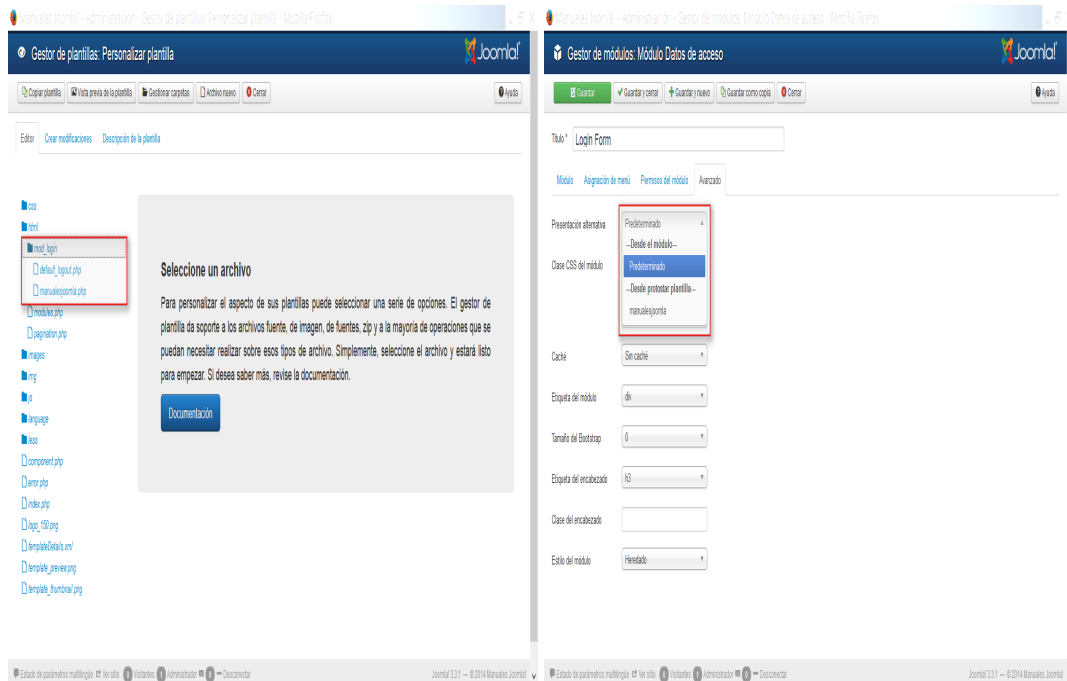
Manuales Joomla! - Administración - Gestor de plantillas: Personalizar plantilla - Mozilla Firefox

Gestor de plantillas: Personalizar plantilla

Joomla!

Copiar plantilla | Vista previa de la plantilla | Gestionar carpetas | Archivo nuevo | Cerrar

Ayuda

Editor | Crear modificaciones | Descripción de la plantilla

css
html
mod_login
default_logout.php
manualesjoomla.php
modules.php
pagination.php
images
img
js
language
less
component.php
error.php
index.php
logo_150.png
templateDetails.xml
template_preview.png
template_thumbnail.png

Seleccione un archivo

Para personalizar el aspecto de sus plantillas puede seleccionar una serie de opciones. El gestor de plantilla da soporte a los archivos fuente, de imagen, de fuentes, zip y a la mayoría de operaciones que se puedan necesitar realizar sobre esos tipos de archivo. Simplemente, seleccione el archivo y estará listo para empezar. Si desea saber más, revise la documentación.

Documentación

Estado de parámetros multilingüe | Ver sitio | 0 Visitantes | 1 Administrador | 0 | Desconectar

Joomla! 3.3.1 — © 2014 Manuales Joomla!

Manuales Joomla! - Administración - Gestor de módulos: Módulo Datos de acceso - Mozilla Firefox

Gestor de módulos: Módulo Datos de acceso

Joomla!

Guardar | Guardar y cerrar | Guardar y nuevo | Guardar como copia | Cerrar

Ayuda

Título * Login Form

Módulo | Asignación de menú | Permisos del módulo | Avanzado

Presentación alternativa | Predeterminado
--Desde el módulo--
Predeterminado
--Desde protostar plantilla--
manualesjoomla

Clase CSS del módulo

Caché | Sin caché

Etiqueta del módulo | div

Tamaño del Bootstrap | 0

Etiqueta del encabezado | h3

Clase del encabezado

Estilo del módulo | Heredado

Estado de parámetros multilingüe | Ver sitio | 0 Visitantes | 1 Administrador | 0 | Desconectar

Joomla! 3.3.1 — © 2014 Manuales Joomla!